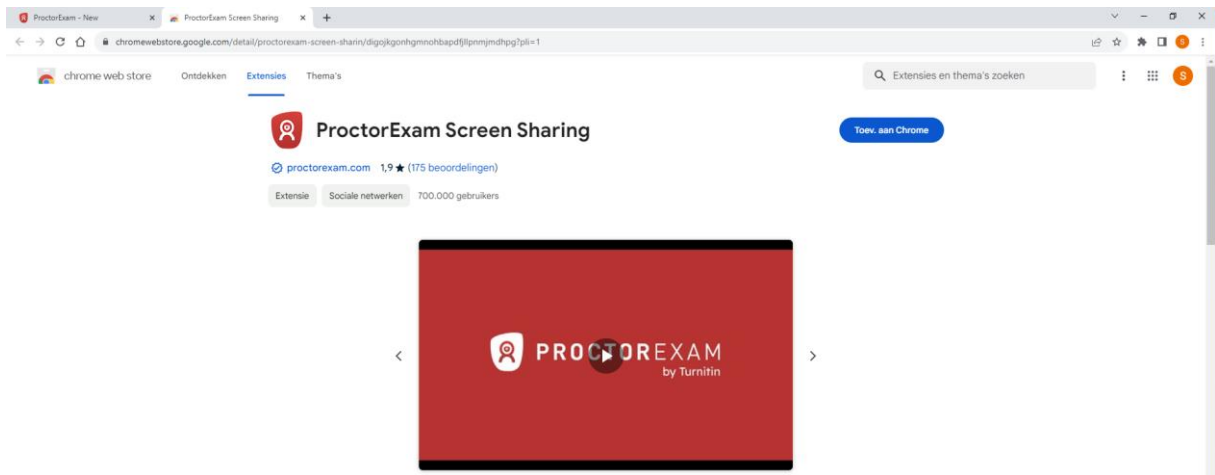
ProctorExam - New
ProctorExam Screen Sharing
chromewebstore.google.com/detail/proctorexam-screen-sharin/digojkgonhgmnohbapdfjllpnmjmdhpg?pli=1

chrome web store
Ontdekken
Extensies
Thema's
Extensies en thema's zoeken

ProctorExam Screen Sharing
Toev. aan Chrome
proctorexam.com 1,9 ★ (175 beoordelingen)
Extensie
Sociale netwerken
700.000 gebruikers

PROCTOREXAM
by Turnitin